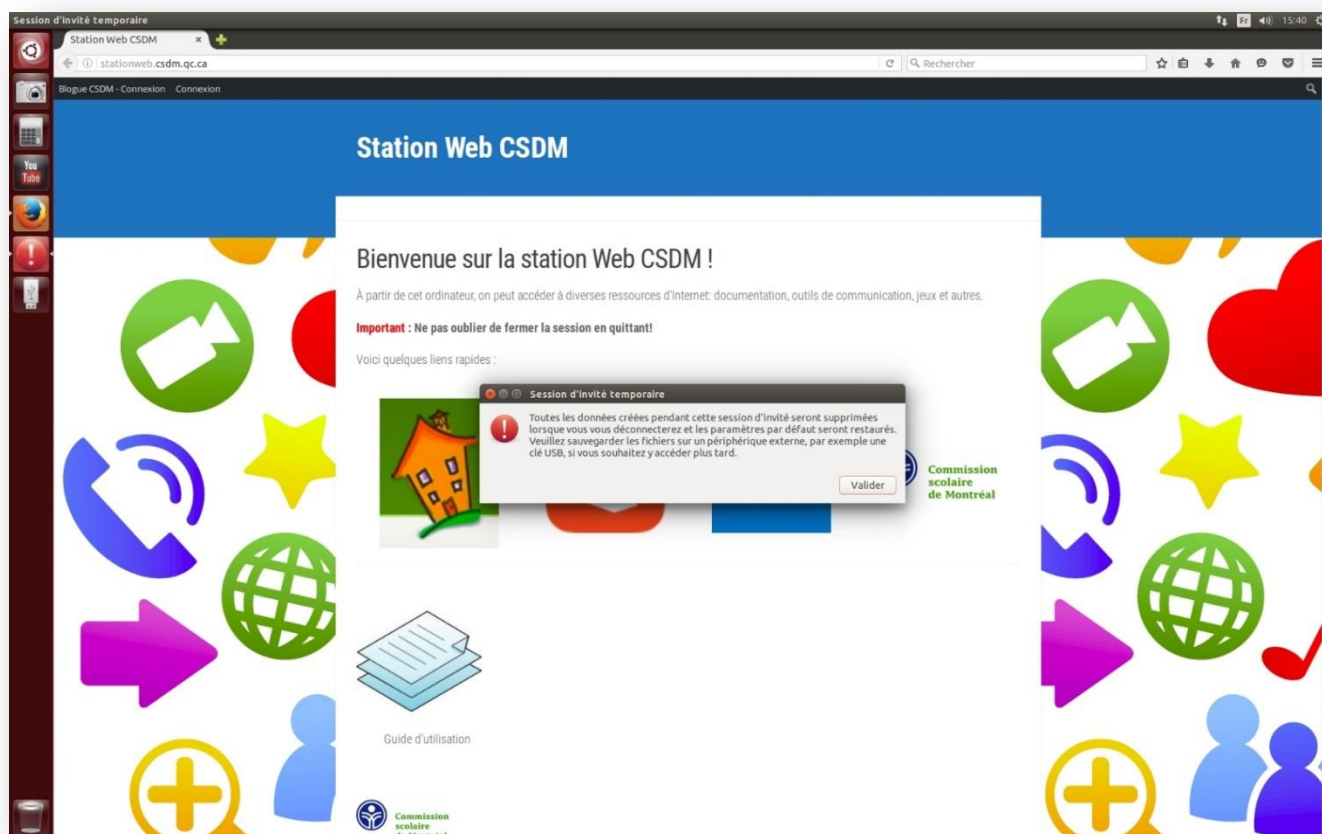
Session d'invité temporaire

Fr 15:40

Station Web CSDM

stationweb.csdm.qc.ca

Rechercher

You Tube

Blogue CSDM - Connexion Connexion

Station Web CSDM

Bienvenue sur la station Web CSDM !

À partir de cet ordinateur, on peut accéder à diverses ressources d'Internet: documentation, outils de communication, jeux et autres.

Important : Ne pas oublier de fermer la session en quittant!

Voici quelques liens rapides :

Session d'invité temporaire

Toutes les données créées pendant cette session d'invité seront supprimées lorsque vous vous déconnecterez et les paramètres par défaut seront restaurés. Veuillez sauvegarder les fichiers sur un périphérique externe, par exemple une clé USB, si vous souhaitez y accéder plus tard.

Valider

Commission scolaire de Montréal

Guide d'utilisation

Commission scolaire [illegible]